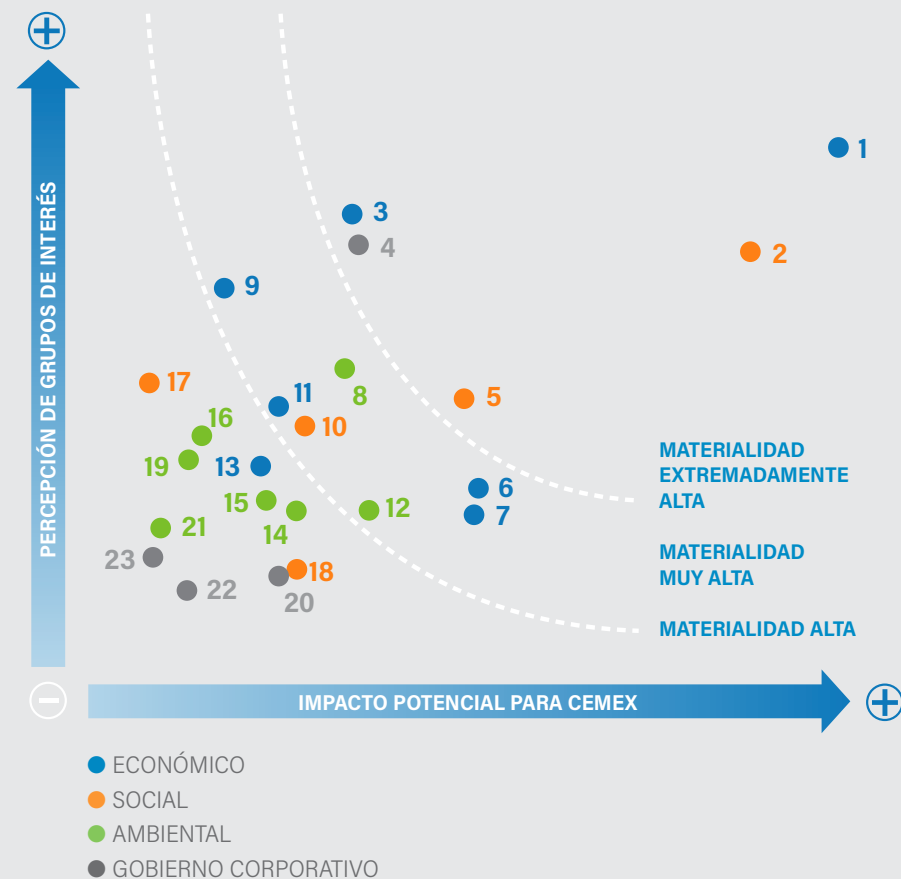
+

PERCEPCIÓN DE GRUPOS DE INTERÉS

1
3
2
4
9
17
8
11
5
16
10
19
13
MATERIALIDAD EXTREMADAMENTE ALTA
15
6
12
21
14
7
23
MATERIALIDAD MUY ALTA
18
22
20
MATERIALIDAD ALTA

−
IMPACTO POTENCIAL PARA CEMEX
+

ECONÓMICO
SOCIAL
AMBIENTAL
GOBIERNO CORPORATIVO